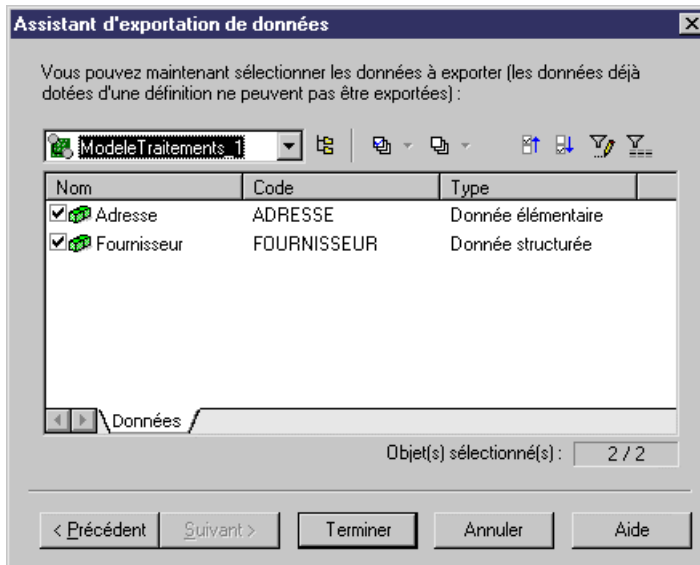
Assistant d'exportation de données

Vous pouvez maintenant sélectionner les données à exporter (les données déjà dotées d'une définition ne peuvent pas être exportées) :

ModeleTraitements_1

| Nom | Code | Type |
|---|---|---|
| Adresse | ADRESSE | Donnée élémentaire |
| Fournisseur | FOURNISSEUR | Donnée structurée |

Données

Objet(s) sélectionné(s) : 2 / 2

< Précédent Suivant > Terminer Annuler Aide